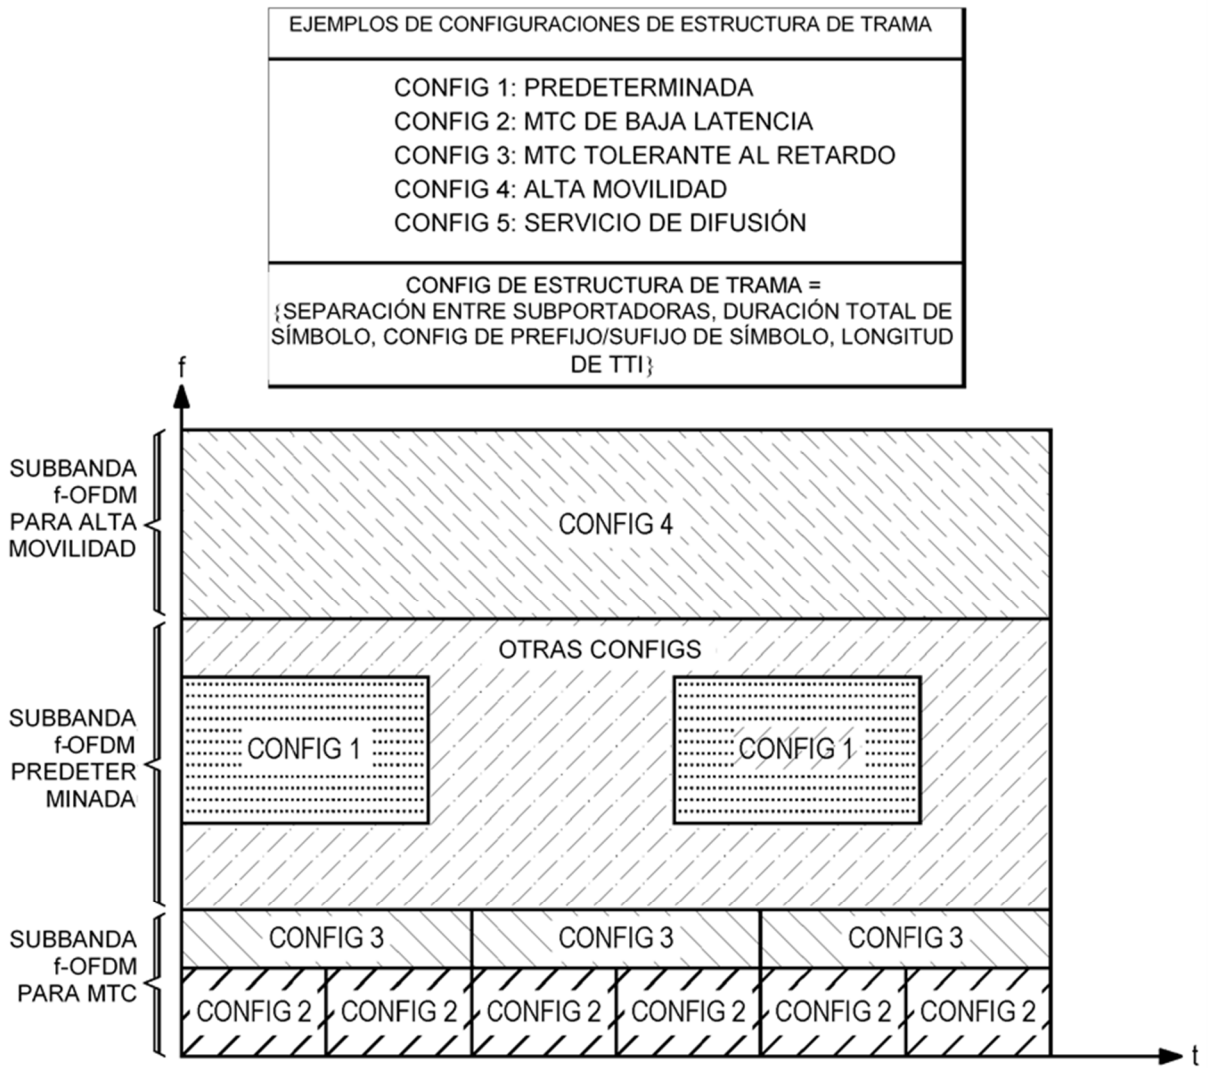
EJEMPLOS DE CONFIGURACIONES DE ESTRUCTURA DE TRAMA

CONFIG 1: PREDETERMINADA
CONFIG 2: MTC DE BAJA LATENCIA
CONFIG 3: MTC TOLERANTE AL RETARDO
CONFIG 4: ALTA MOVILIDAD
CONFIG 5: SERVICIO DE DIFUSIÓN

CONFIG DE ESTRUCTURA DE TRAMA = {SEPARACIÓN ENTRE SUBPORTADORAS, DURACIÓN TOTAL DE SÍMBOLO, CONFIG DE PREFIJO/SUFIJO DE SÍMBOLO, LONGITUD DE TTI}

f

SUBBANDA f-OFDM PARA ALTA MOVILIDAD

CONFIG 4

SUBBANDA f-OFDM PREDETER MINADA

OTRAS CONFIGS

CONFIG 1

CONFIG 1

SUBBANDA f-OFDM PARA MTC

CONFIG 3

CONFIG 3

CONFIG 3

CONFIG 2

CONFIG 2

CONFIG 2

CONFIG 2

CONFIG 2

CONFIG 2

t